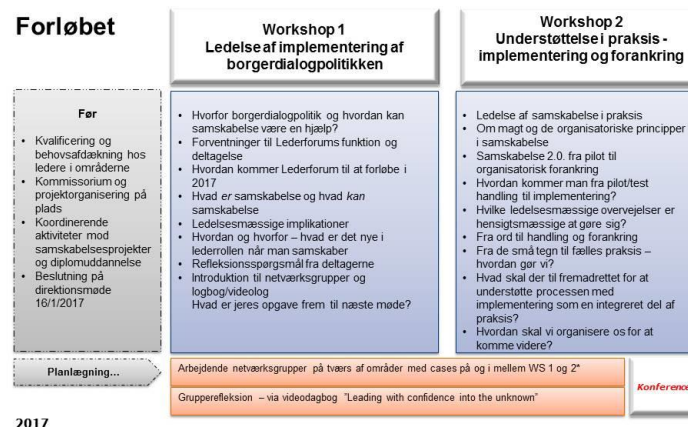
Forløbet

Workshop 1
Ledelse af implementering af borgerdialogpolitikken

Workshop 2
Understøttelse i praksis - implementering og forankring

Før

- Kvalificering og behovsafdækning hos ledere i områderne
- Kommissorium og projektorganisering på plads
- Koordinerende aktiviteter mod samskabelsesprojekter og diplomuddannelse
- Beslutning på direktionsmøde 16/1/2017

- Hvorfor borgerdialogpolitik og hvordan kan samskabelse være en hjælp?
- Forventninger til Lederforums funktion og deltagelse
- Hvordan kommer Lederforum til at forløbe i 2017
- Hvad *er* samskabelse og hvad *kan* samskabelse
- Ledelsesmæssige implikationer
- Hvordan og hvorfor – hvad er det nye i lederrollen når man samskaber
- Refleksionsspørgsmål fra deltagerne
- Introduktion til netværksgrupper og logbog/videolog
Hvad er jeres opgave frem til næste møde?

- Ledelse af samskabelse i praksis
- Om magt og de organisatoriske principper i samskabelse
- Samskabelse 2.0. fra pilot til organisatorisk forankring
- Hvordan kommer man fra pilot/test handling til implementering?
- Hvilke ledelsesmæssige overvejelser er hensigtsmæssige at gøre sig?
- Fra ord til handling og forankring
- Fra de små tegn til fælles praksis – hvordan gør vi?
- Hvad skal der til fremadrettet for at understøtte processen med implementering som en integreret del af praksis?
- Hvordan skal vi organisere os for at komme videre?

Planlægning...

Arbejdende netværksgrupper på tværs af områder med cases på og i mellem WS 1 og 2*

Konferenc

Grupperefleksion – via videodagbog "Leading with confidence into the unknown"

2017